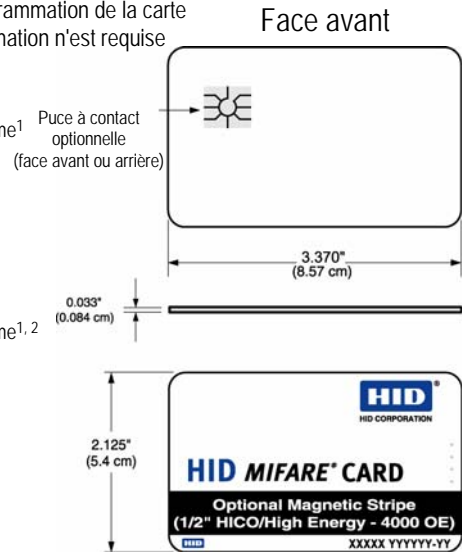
rammation de la carte
nation n'est requise

Face avant

ne$^{1}$ Puce à contact optionnelle (face avant ou arrière)

3.370"
(8.57 cm)

0.033"
(0.084 cm)

ne$^{1, 2}$

2.125"
(5.4 cm)

HID®
HID CORPORATION

HID MIFARE® CARD

Optional Magnetic Stripe
(1/2" HICO/High Energy - 4000 OE)

HID XXXXX YYYYYY-YY